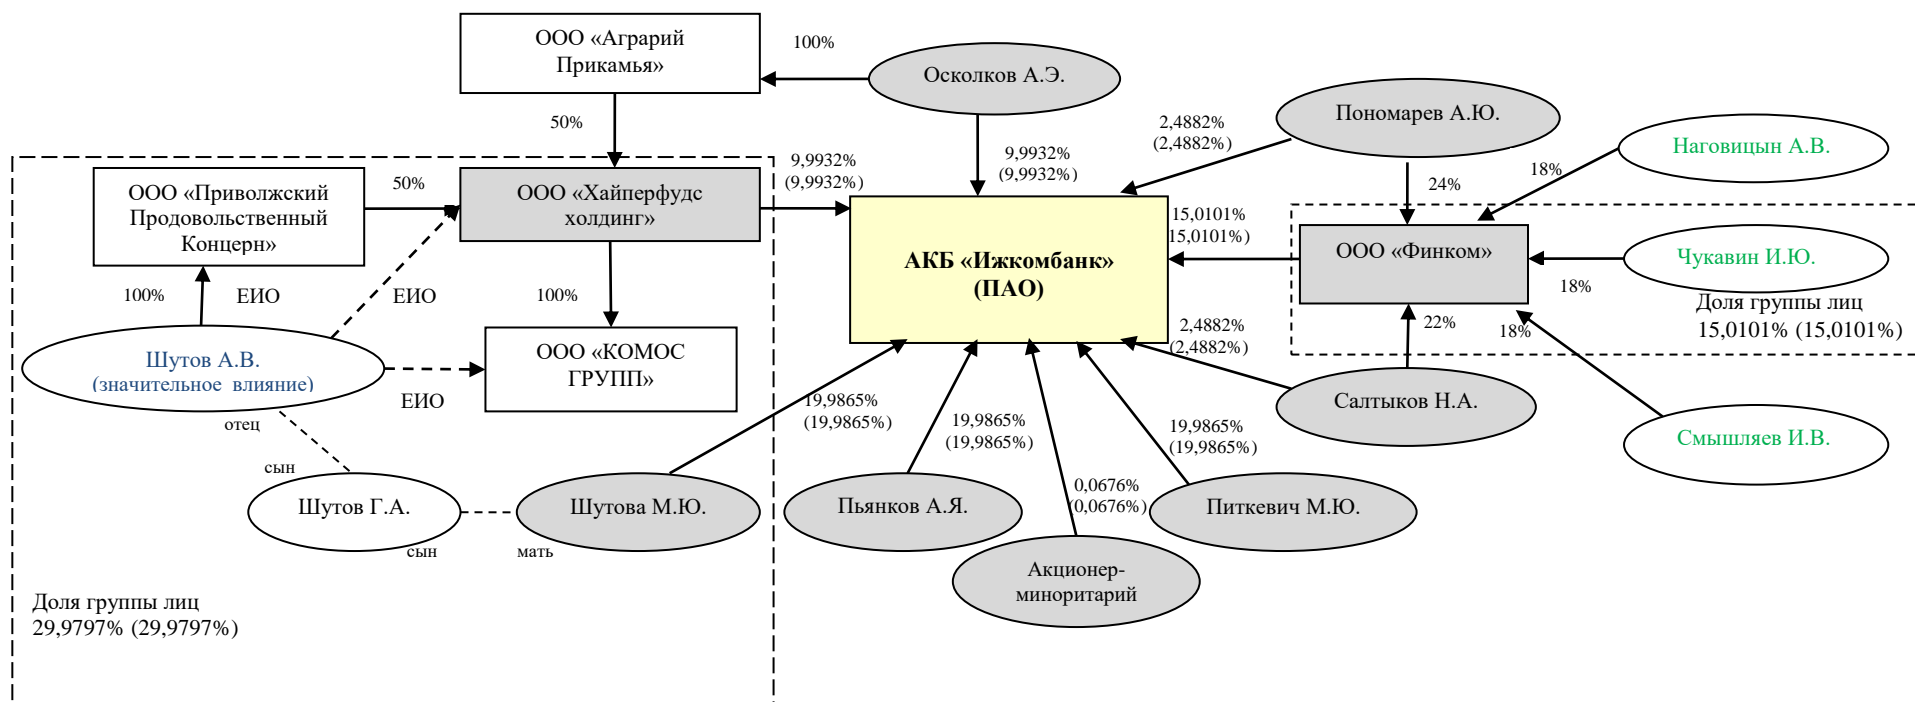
ООО «Аграрий Прикамья»

100%

Осколков А.Э.

50%

9,9932% (9,9932%)

9,9932% (9,9932%)

2,4882% (2,4882%)

Пономарев А.Ю.

Наговицын А.В.

ООО «Приволжский Продовольственный Концерн»

50%

ООО «Хайперфудс холдинг»

24%

18%

АКБ «Ижкомбанк» (ПАО)

15,0101% (15,0101%)

ООО «Финком»

Чукавин И.Ю.

18%

100%

ЕИО

ЕИО

100%

Доля группы лиц 15,0101% (15,0101%)

22%

18%

ООО «КОМОС ГРУПП»

2,4882% (2,4882%)

Шутов А.В. (значительное влияние)

ЕИО

Салтыков Н.А.

19,9865% (19,9865%)

отец

19,9865% (19,9865%)

19,9865% (19,9865%)

Смышляев И.В.

сын

Шутов Г.А.

Шутова М.Ю.

Пьянков А.Я.

0,0676% (0,0676%)

Питкевич М.Ю.

сын

мать

Акционер-миноритарий

Доля группы лиц 29,9797% (29,9797%)